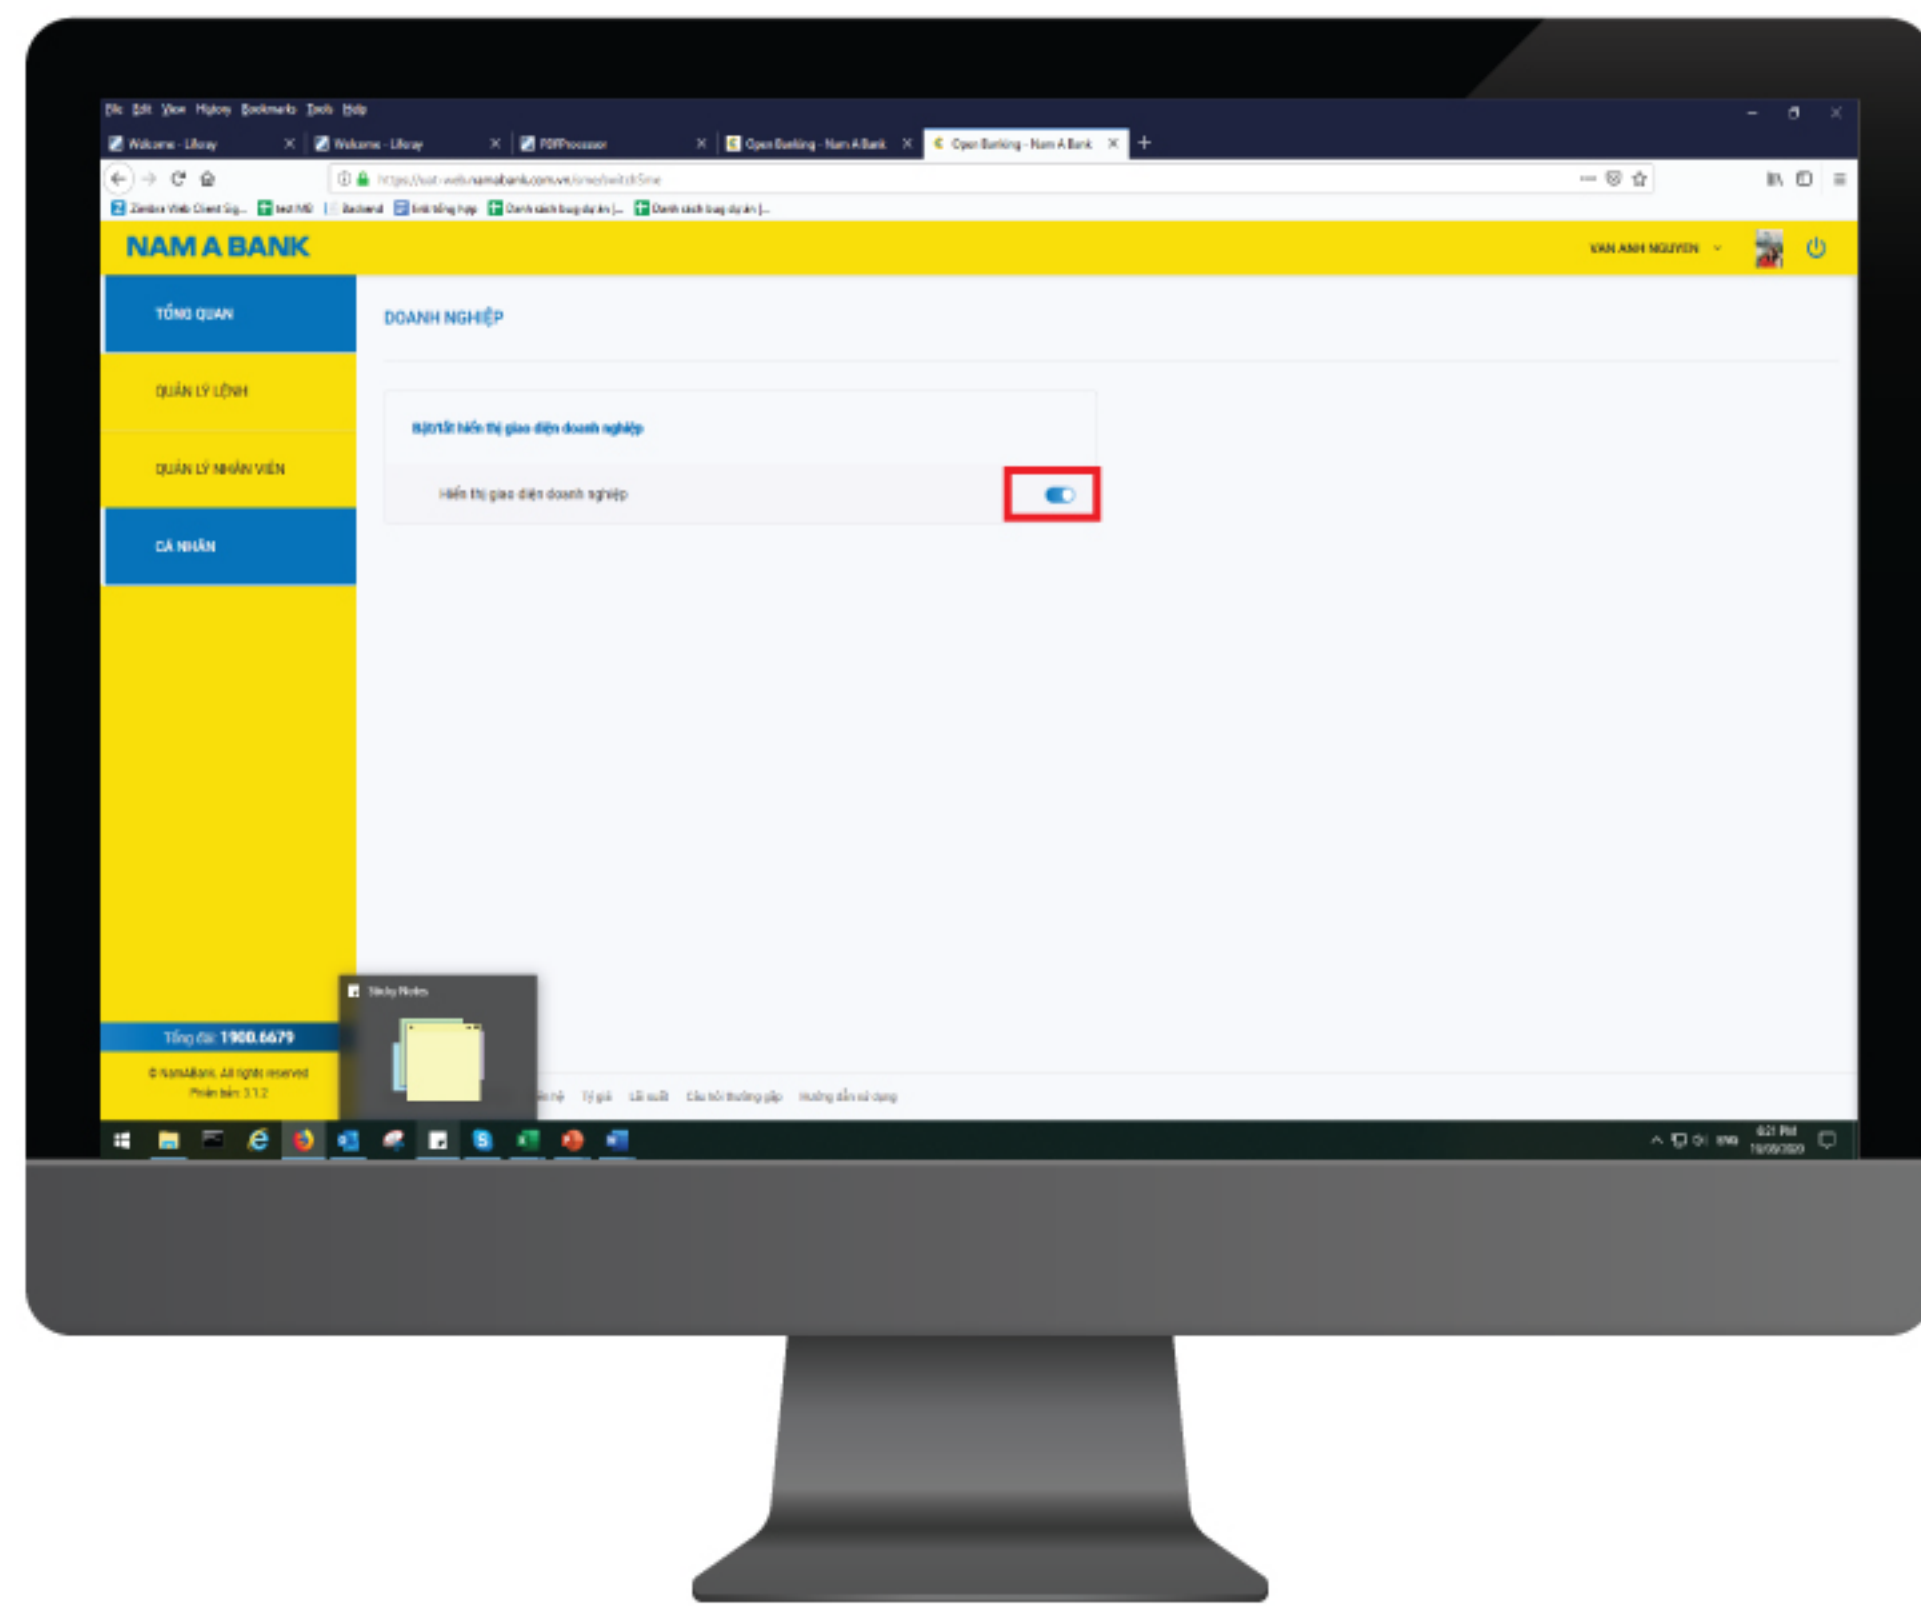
File Edit View History Bookmarks Tools Help

Welcome - Liferay
Welcome - Liferay
PDFProcessor
Open Banking - Nam A Bank
Open Banking - Nam A Bank

https://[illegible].namabank.com.vn/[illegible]

Zimbra Web Client Sig... test MB Backend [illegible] Danh sách bug dự án [...] Danh sách bug dự án [...]

NAM A BANK

VAN ANH NGUYEN

TỔNG QUAN

QUẢN LÝ LỆNH

QUẢN LÝ NHÂN VIÊN

CÁ NHÂN

DOANH NGHIỆP

Bật/tắt hiển thị giao diện doanh nghiệp

Hiển thị giao diện doanh nghiệp

Sticky Notes

Tổng đài: 1900.6679

© NamABank. All rights reserved
Phiên bản: 3.1.2

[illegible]ên hệ Tỷ giá Lãi suất Câu hỏi thường gặp Hướng dẫn sử dụng

ENG
6:21 PM
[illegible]